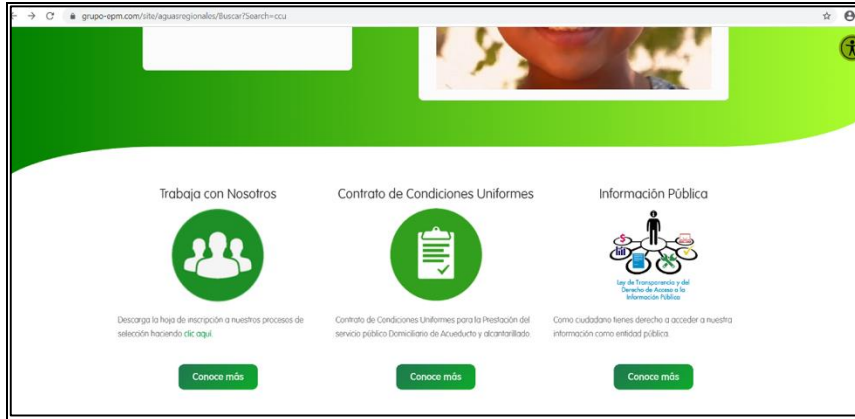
grupo-epm.com/site/aguasregionales/Buscar?Search=ccu

Trabaja con Nosotros

Descarga la hoja de inscripción a nuestros procesos de selección haciendo clic aquí.

Conoce más

Contrato de Condiciones Uniformes

Contrato de Condiciones Uniformes para la Prestación del servicio público Domiciliario de Acueducto y alcantarillado

Conoce más

Información Pública

Ley de Transparencia y del Derecho de Acceso a la Información Pública

Como ciudadano tienes derecho a acceder a nuestra información como entidad pública.

Conoce más